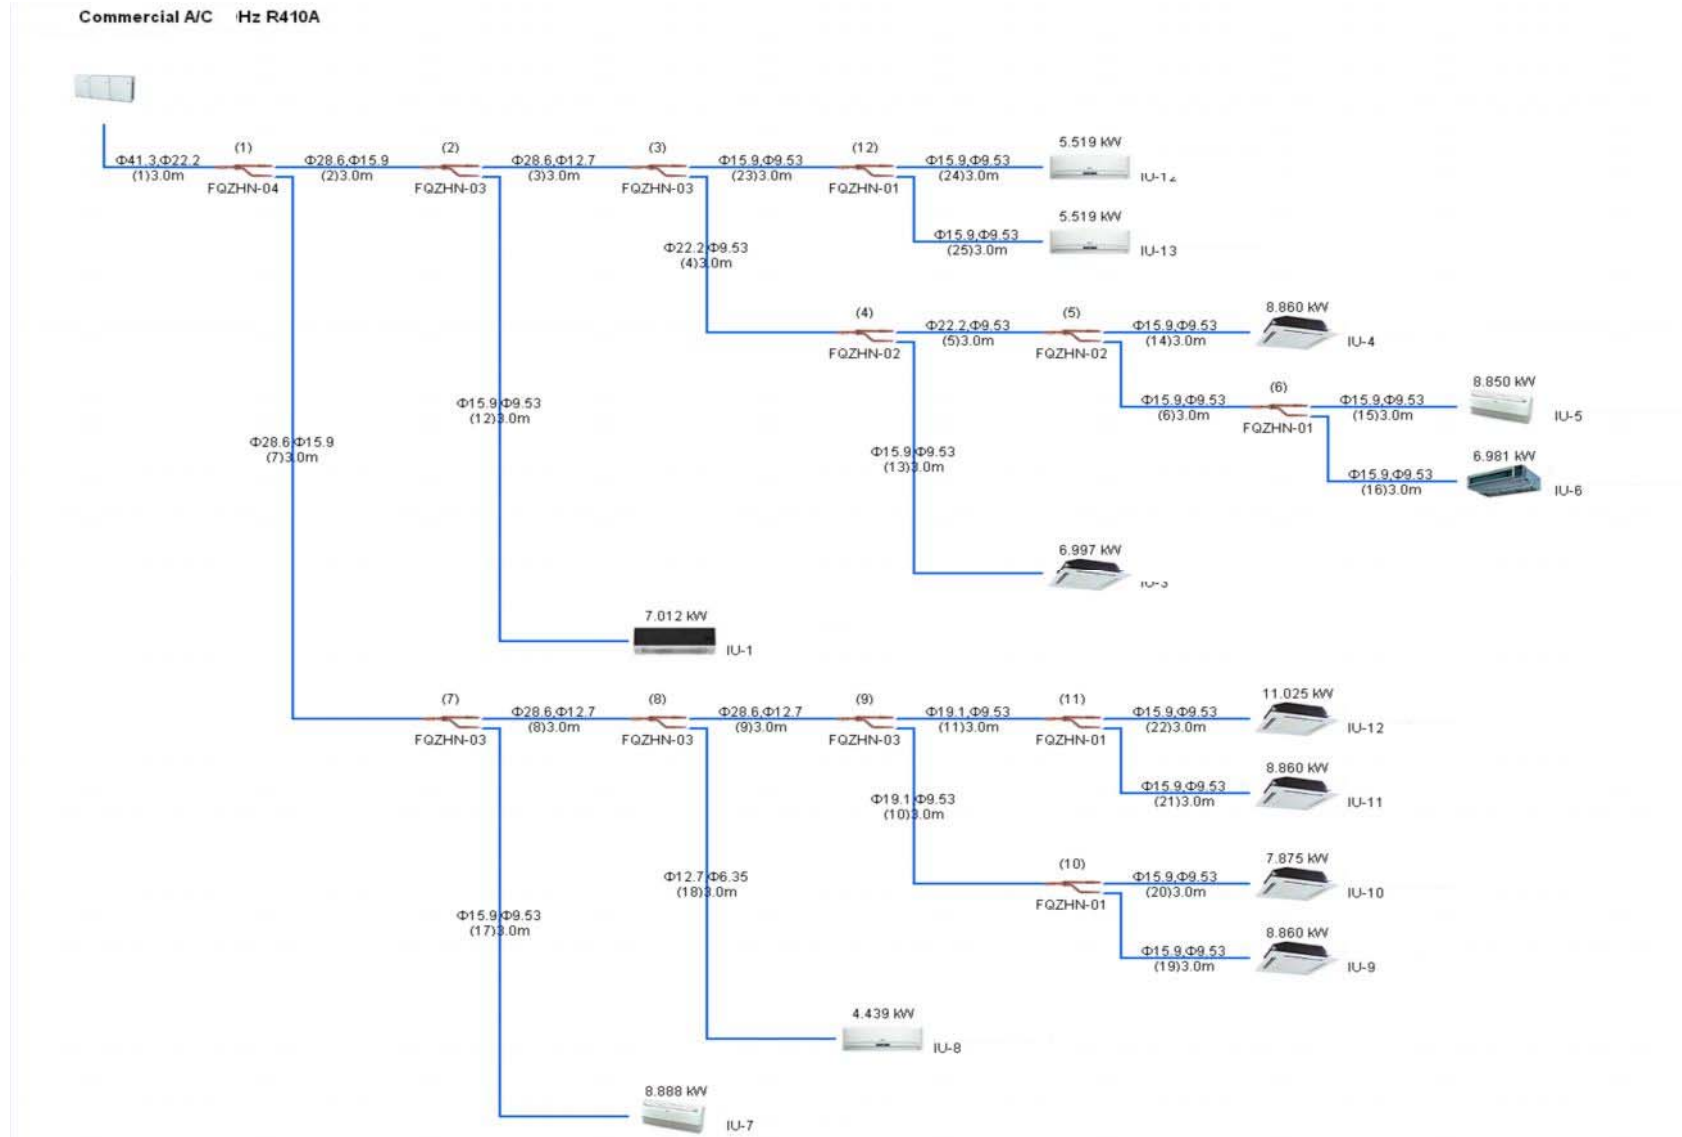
Commercial A/C Hz R410A

Φ41.3,Φ22.2
(1)3.0m
(1)
FQZHN-04
Φ28.6,Φ15.9
(2)3.0m
(2)
FQZHN-03
Φ28.6,Φ12.7
(3)3.0m
(3)
FQZHN-03
Φ15.9,Φ9.53
(23)3.0m
(12)
FQZHN-01
Φ15.9,Φ9.53
(24)3.0m
5.519 kW
IU-1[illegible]
Φ15.9,Φ9.53
(25)3.0m
5.519 kW
IU-13
Φ22.2,Φ9.53
(4)3.0m
(4)
FQZHN-02
Φ22.2,Φ9.53
(5)3.0m
(5)
FQZHN-02
Φ15.9,Φ9.53
(14)3.0m
8.860 kW
IU-4
Φ15.9,Φ9.53
(6)3.0m
(6)
FQZHN-01
Φ15.9,Φ9.53
(15)3.0m
8.850 kW
IU-5
Φ15.9,Φ9.53
(16)3.0m
6.981 kW
IU-6
Φ15.9,Φ9.53
(12)3.0m
Φ28.6,Φ15.9
(7)3.0m
Φ15.9,Φ9.53
(13)3.0m
6.997 kW
IU-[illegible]
7.012 kW
IU-1
(7)
FQZHN-03
Φ28.6,Φ12.7
(8)3.0m
(8)
FQZHN-03
Φ28.6,Φ12.7
(9)3.0m
(9)
FQZHN-03
Φ19.1,Φ9.53
(11)3.0m
(11)
FQZHN-01
Φ15.9,Φ9.53
(22)3.0m
11.025 kW
IU-12
Φ15.9,Φ9.53
(21)3.0m
8.860 kW
IU-11
Φ19.1,Φ9.53
(10)3.0m
(10)
FQZHN-01
Φ15.9,Φ9.53
(20)3.0m
7.875 kW
IU-10
Φ15.9,Φ9.53
(19)3.0m
8.860 kW
IU-9
Φ12.7,Φ6.35
(18)3.0m
Φ15.9,Φ9.53
(17)3.0m
4.439 kW
IU-8
8.888 kW
IU-7